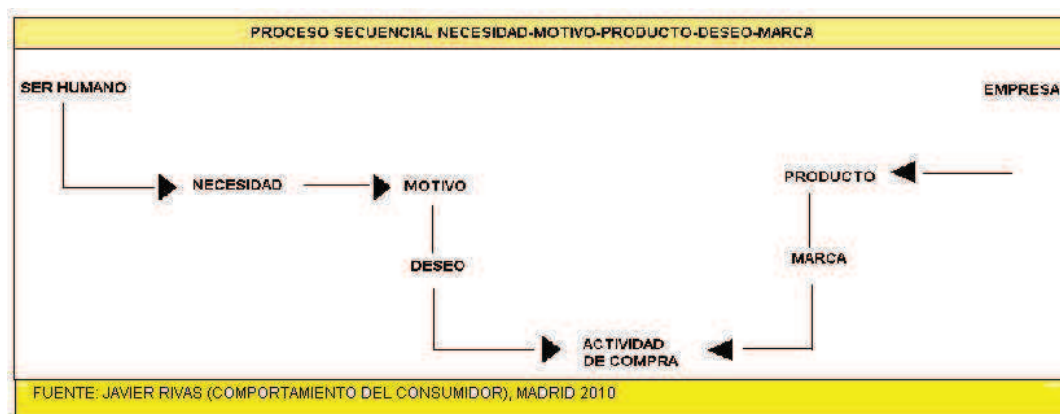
PROCESO SECUENCIAL NECESIDAD-MOTIVO-PRODUCTO-DESEO-MARCA

SER HUMANO

EMPRESA

NECESIDAD

MOTIVO

PRODUCTO

DESEO

MARCA

ACTIVIDAD DE COMPRA

FUENTE: JAVIER RIVAS (COMPORTAMIENTO DEL CONSUMIDOR), MADRID 2010